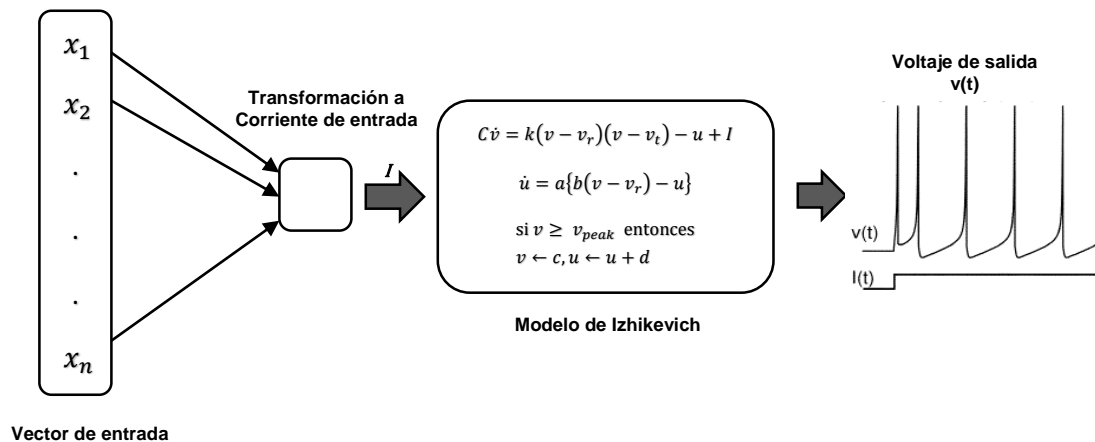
$x_1$
$x_2$
.
.
.
$x_n$

Vector de entrada

Transformación a Corriente de entrada

$I$

$C\dot{v} = k(v - v_r)(v - v_t) - u + I$

$\dot{u} = a\{b(v - v_r) - u\}$

si $v \geq v_{peak}$ entonces
$v \leftarrow c, u \leftarrow u + d$

Modelo de Izhikevich

Voltaje de salida
v(t)

v(t)
I(t)